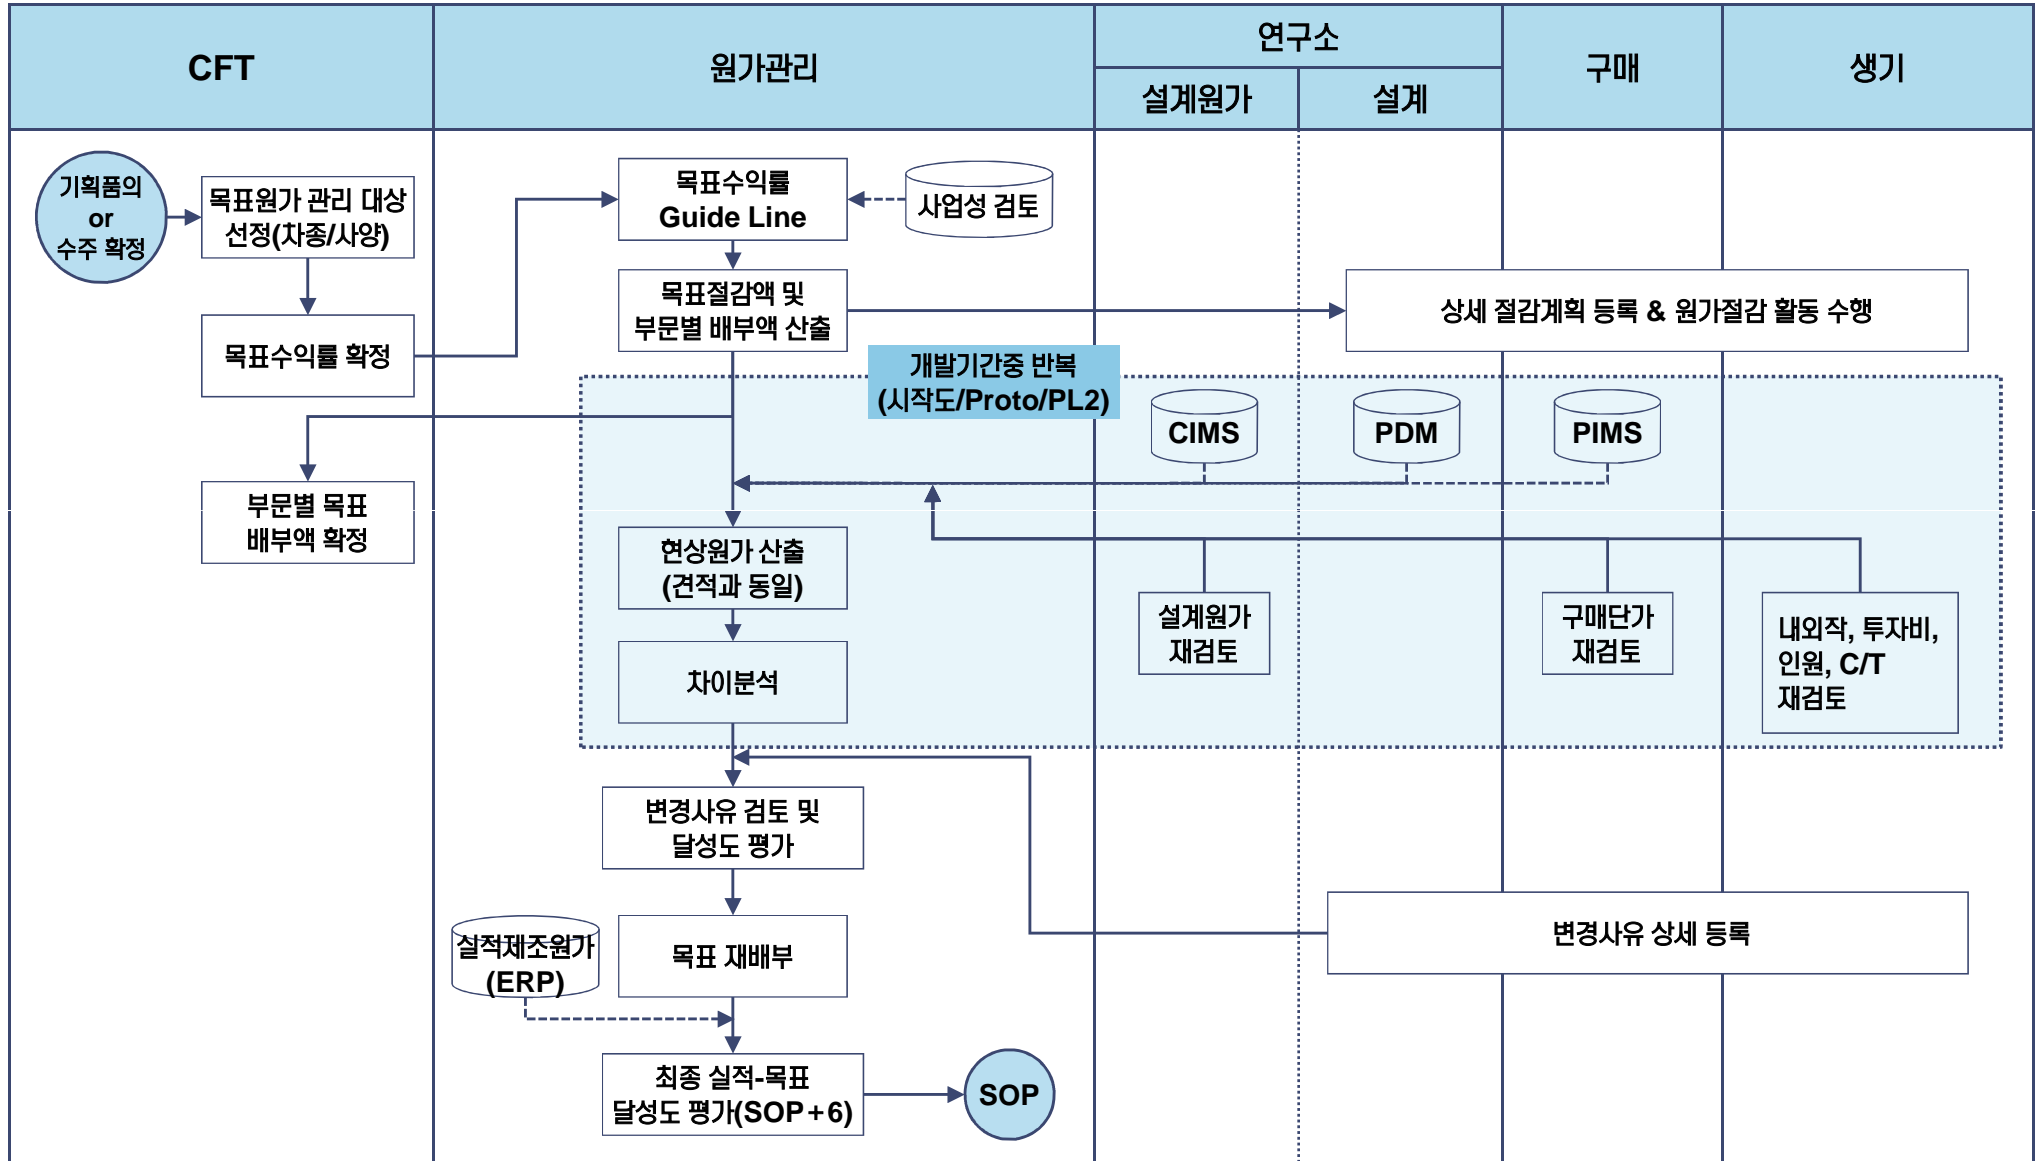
| CFT | 원가관리 | 연구소 | | 구매 | 생기 |
|---|---|---|---|---|---|
| | | 설계원가 | 설계 | | |

기획품의 or 수주 확정

목표원가 관리 대상 선정(차종/사양)

목표수익률 확정

부문별 목표 배부액 확정

목표수익률 Guide Line

사업성 검토

목표절감액 및 부문별 배부액 산출

상세 절감계획 등록 & 원가절감 활동 수행

개발기간중 반복 (시작도/Proto/PL2)

CIMS

PDM

PIMS

현상원가 산출 (견적과 동일)

차이분석

설계원가 재검토

구매단가 재검토

내외작, 투자비, 인원, C/T 재검토

변경사유 검토 및 달성도 평가

변경사유 상세 등록

실적제조원가 (ERP)

목표 재배부

최종 실적-목표 달성도 평가(SOP+6)

SOP